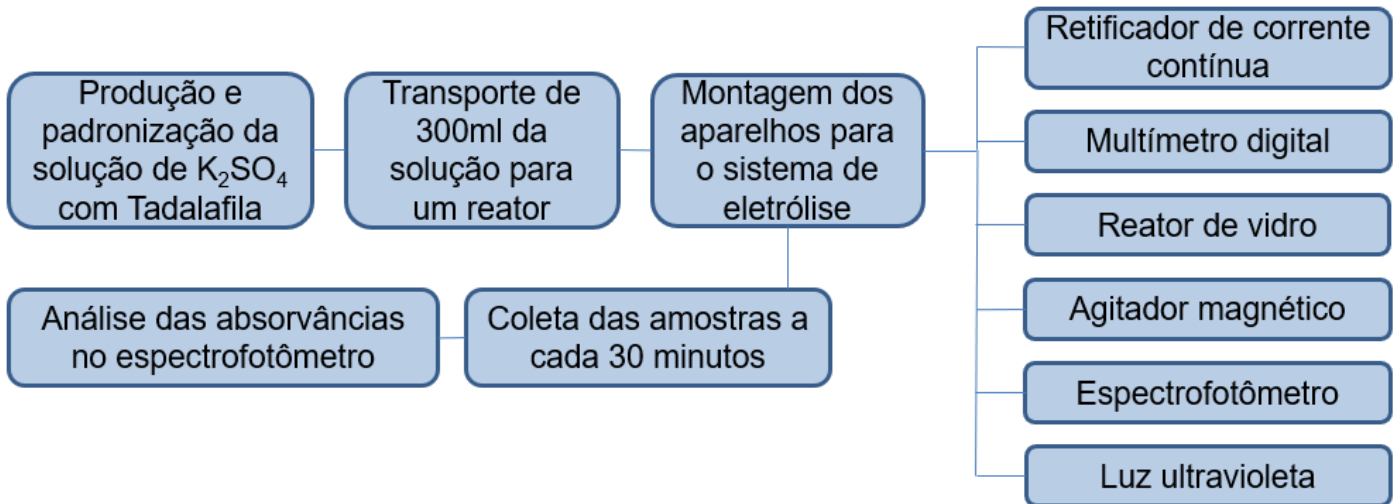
Produção e padronização da solução de $K_2SO_4$ com Tadalafila

Transporte de 300ml da solução para um reator

Montagem dos aparelhos para o sistema de eletrólise

Retificador de corrente contínua

Multímetro digital

Reator de vidro

Agitador magnético

Espectrofotômetro

Luz ultravioleta

Coleta das amostras a cada 30 minutos

Análise das absorvâncias no espectrofotômetro